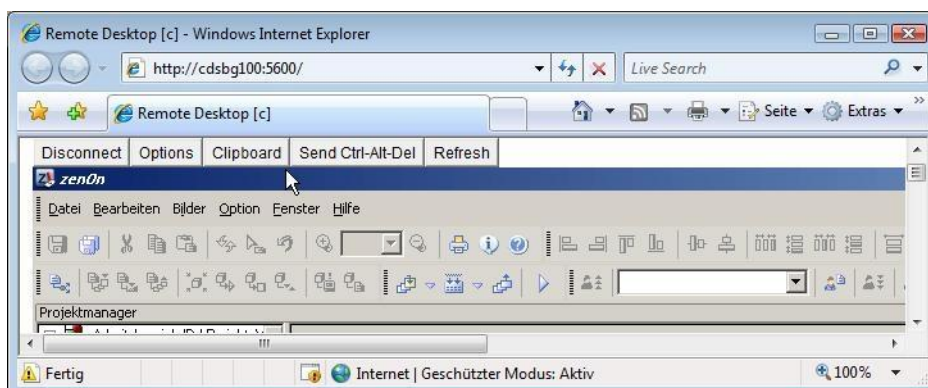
Remote Desktop [c] - Windows Internet Explorer

http://cdsbg100:5600/

Live Search

Remote Desktop [c]

Seite ▾ Extras ▾

Disconnect | Options | Clipboard | Send Ctrl-Alt-Del | Refresh

zenOn

Datei Bearbeiten Bilder Option Fenster Hilfe

Projektmanager

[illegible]

Fertig

Internet | Geschützter Modus: Aktiv

100%